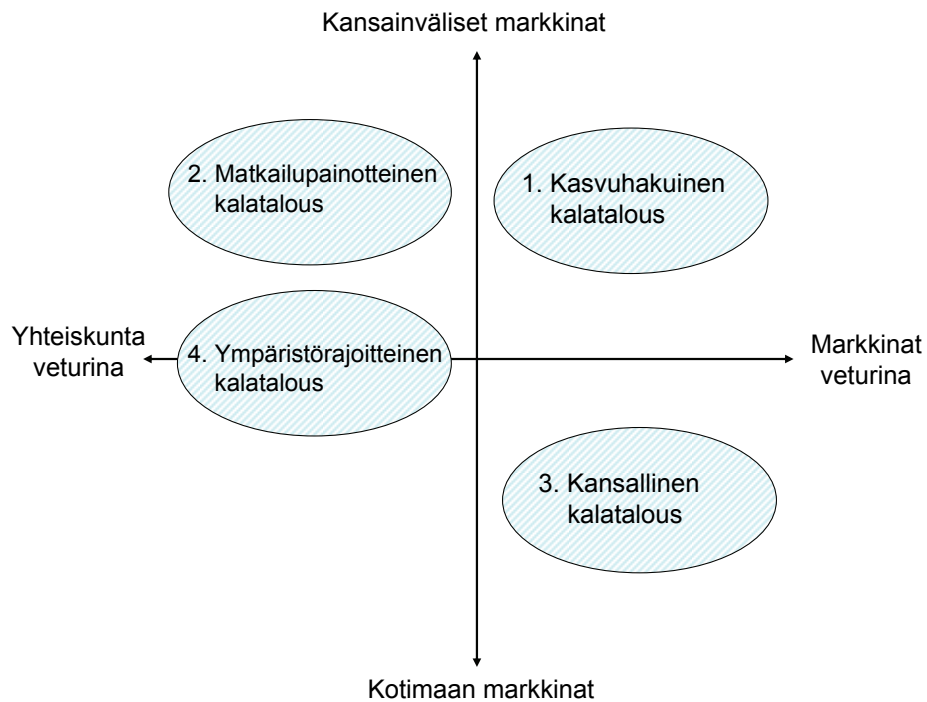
Kansainväliset markkinat

2. Matkailupainotteinen kalatalous

1. Kasvuhakuinen kalatalous

Yhteiskunta veturina

4. Ympäristörajoitteinen kalatalous

Markkinat veturina

3. Kansallinen kalatalous

Kotimaan markkinat